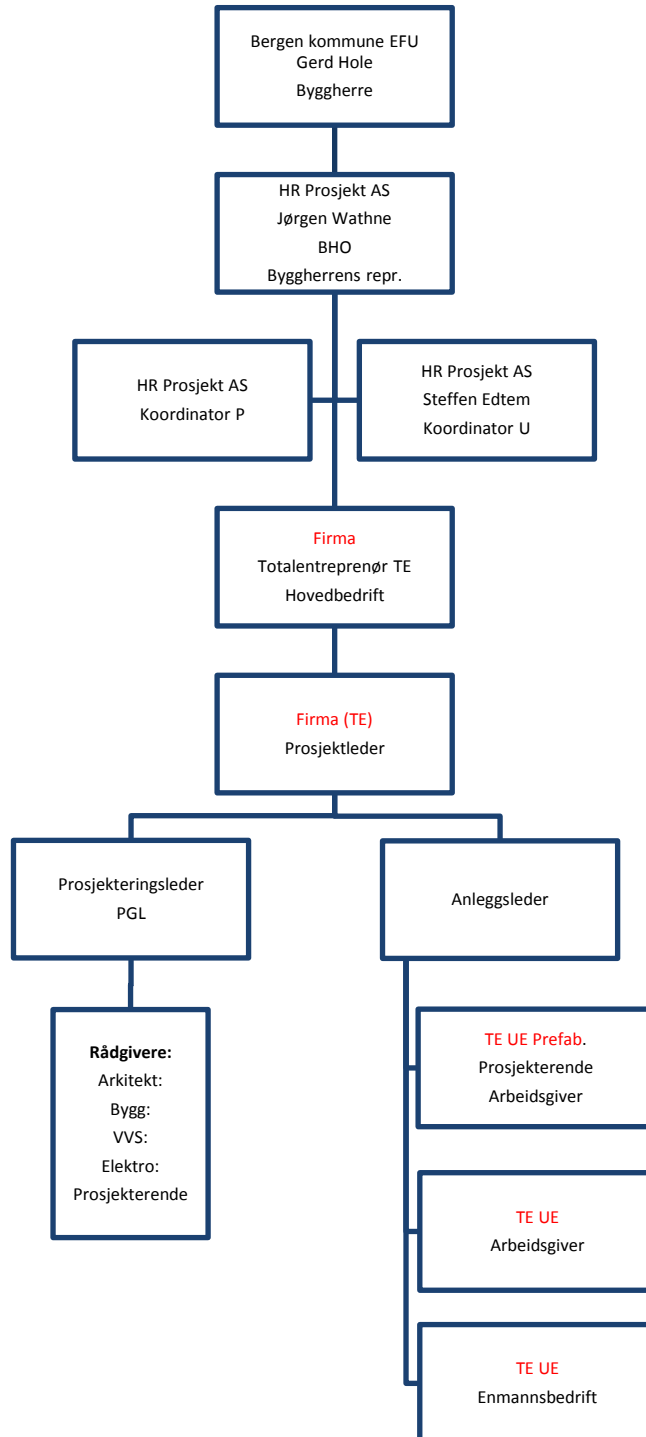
Bergen kommune EFU
Gerd Hole
Byggherre

HR Prosjekt AS
Jørgen Wathne
BHO
Byggherrens repr.

HR Prosjekt AS
Koordinator P

HR Prosjekt AS
Steffen Edtem
Koordinator U

Firma
Totalentreprenør TE
Hovedbedrift

Firma (TE)
Prosjektleder

Prosjekteringsleder
PGL

Anleggsleder

**Rådgivere:**
Arkitekt:
Bygg:
VVS:
Elektro:
Prosjekterende

TE UE Prefab.
Prosjekterende
Arbeidsgiver

TE UE
Arbeidsgiver

TE UE
Enmannsbedrift